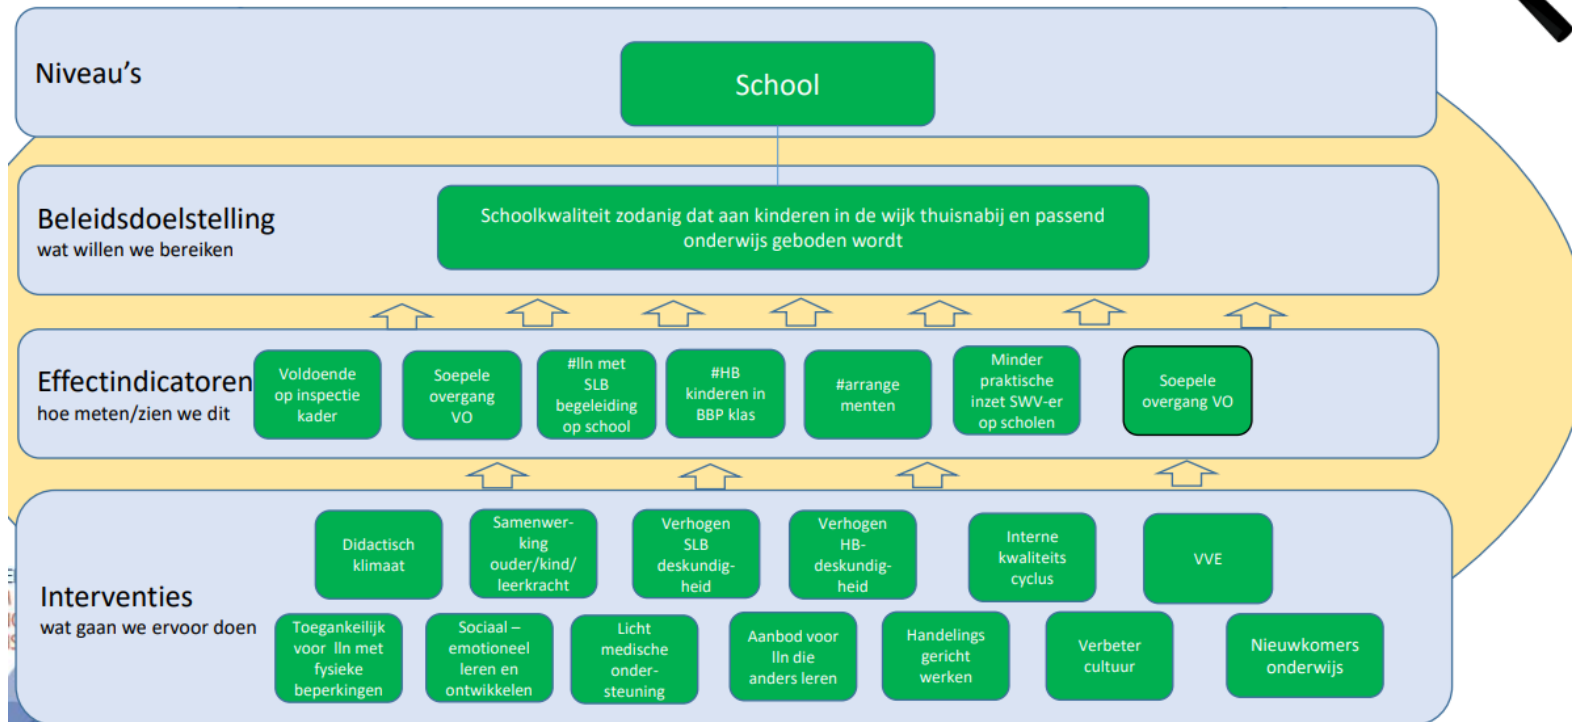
Niveau's

School

Beleidsdoelstelling
wat willen we bereiken

Schoolkwaliteit zodanig dat aan kinderen in de wijk thuisnabij en passend onderwijs geboden wordt

Effectindicatoren
hoe meten/zien we dit

Voldoende op inspectie kader

Soepele overgang VO

#lln met SLB begeleiding op school

#HB kinderen in BBP klas

#arrange menten

Minder praktische inzet SWV-er op scholen

Soepele overgang VO

Interventies
wat gaan we ervoor doen

Didactisch klimaat

Samenwerking ouder/kind/ leerkracht

Verhogen SLB deskundigheid

Verhogen HB-deskundigheid

Interne kwaliteits cyclus

VVE

Toegankeilijk voor lln met fysieke beperkingen

Sociaal – emotioneel leren en ontwikkelen

Licht medische ondersteuning

Aanbod voor lln die anders leren

Handelings gericht werken

Verbeter cultuur

Nieuwkomers onderwijs